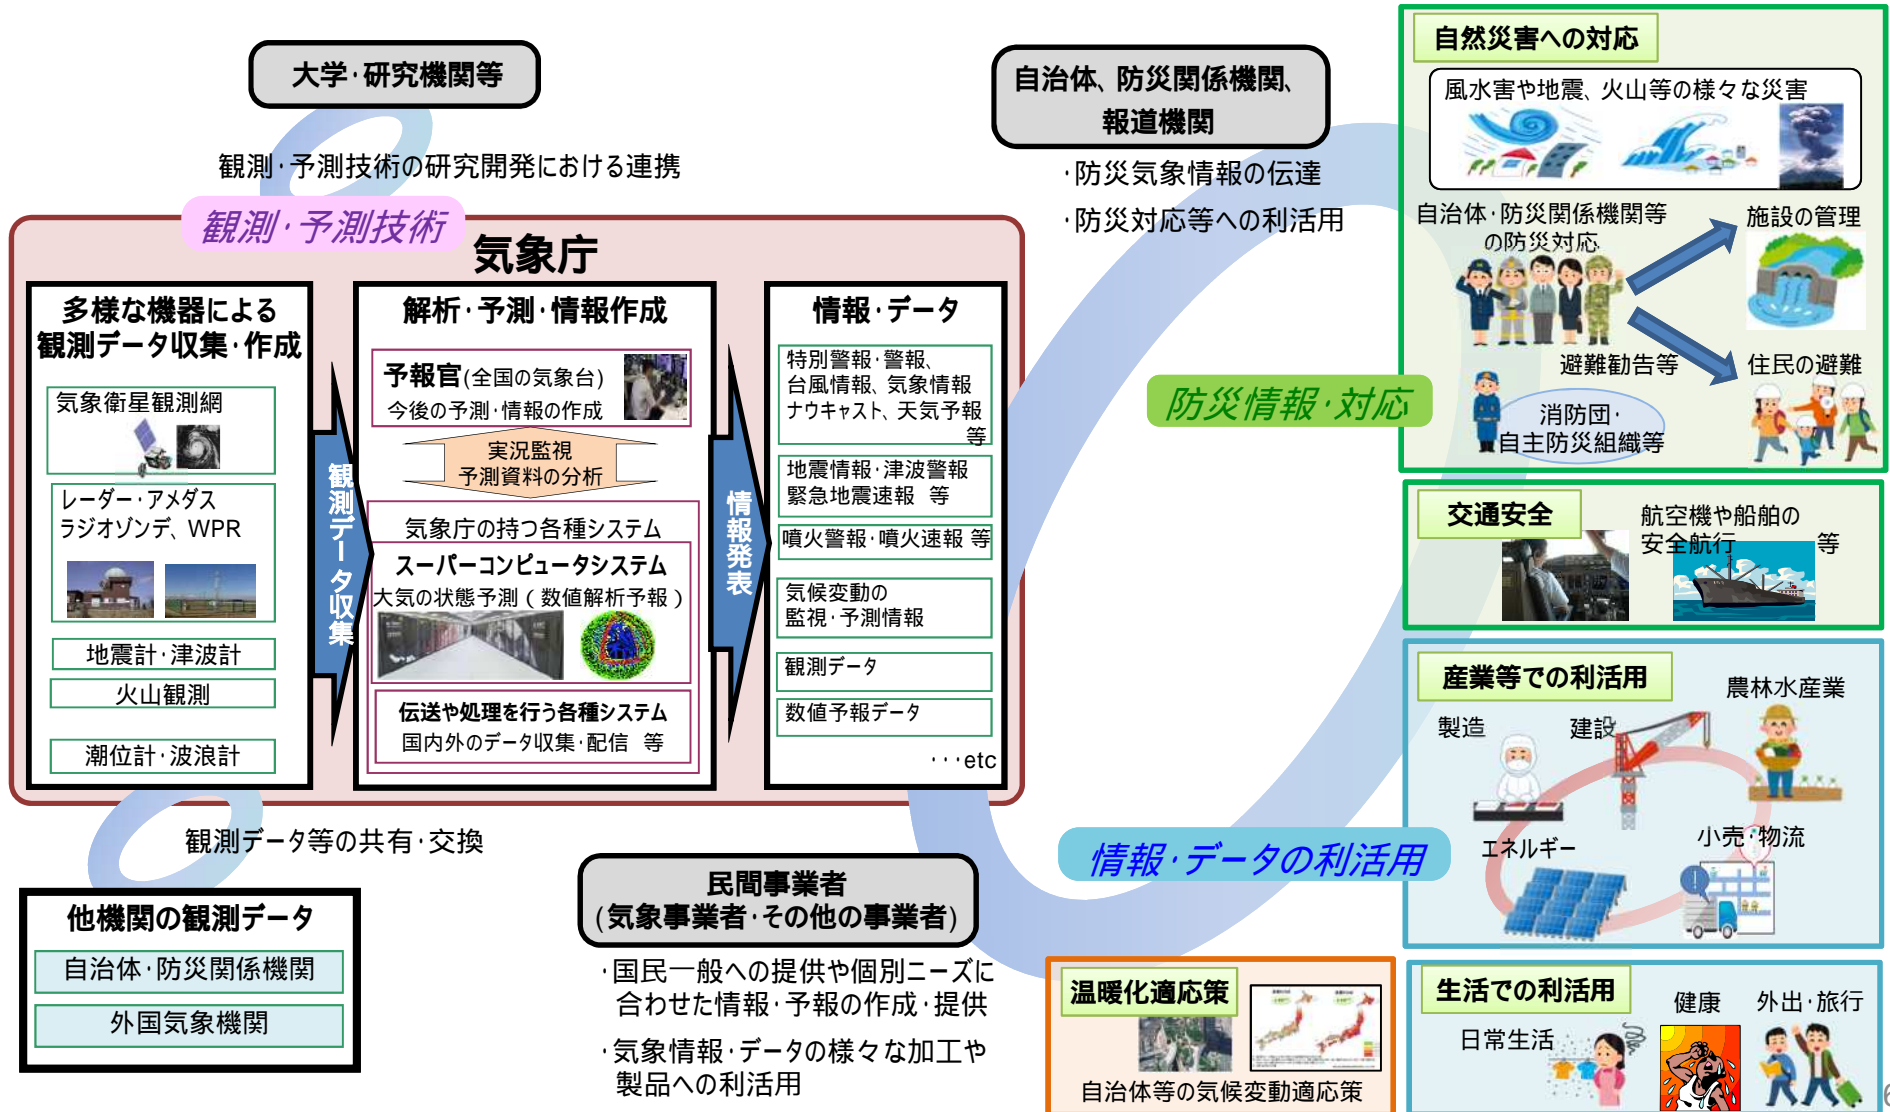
大学·研究機関等

観測·予測技術の研究開発における連携

観測·予測技術

気象庁

多様な機器による観測データ収集·作成

気象衛星観測網

レーダー·アメダス
ラジオゾンデ、WPR

地震計·津波計

火山観測

潮位計·波浪計

観測データ収集

解析·予測·情報作成

予報官(全国の気象台)
今後の予測·情報の作成

実況監視
予測資料の分析

気象庁の持つ各種システム

スーパーコンピュータシステム
大気の状態予測(数値解析予報)

伝送や処理を行う各種システム
国内外のデータ収集·配信 等

情報発表

情報·データ

特別警報·警報、台風情報、気象情報
ナウキャスト、天気予報 等

地震情報·津波警報
緊急地震速報 等

噴火警報·噴火速報 等

気候変動の監視·予測情報

観測データ

数値予報データ

···etc

観測データ等の共有·交換

他機関の観測データ

自治体·防災関係機関

外国気象機関

自治体、防災関係機関、報道機関

·防災気象情報の伝達
·防災対応等への利活用

防災情報·対応

民間事業者
(気象事業者·その他の事業者)

·国民一般への提供や個別ニーズに合わせた情報·予報の作成·提供
·気象情報·データの様々な加工や製品への利活用

情報·データの利活用

自然災害への対応

風水害や地震、火山等の様々な災害

自治体·防災関係機関等の防災対応

施設の管理

避難勧告等

住民の避難

消防団·
自主防災組織等

交通安全

航空機や船舶の安全航行 等

産業等での利活用

農林水産業

製造

建設

エネルギー

小売·物流

温暖化適応策

自治体等の気候変動適応策

生活での利活用

健康

外出·旅行

日常生活